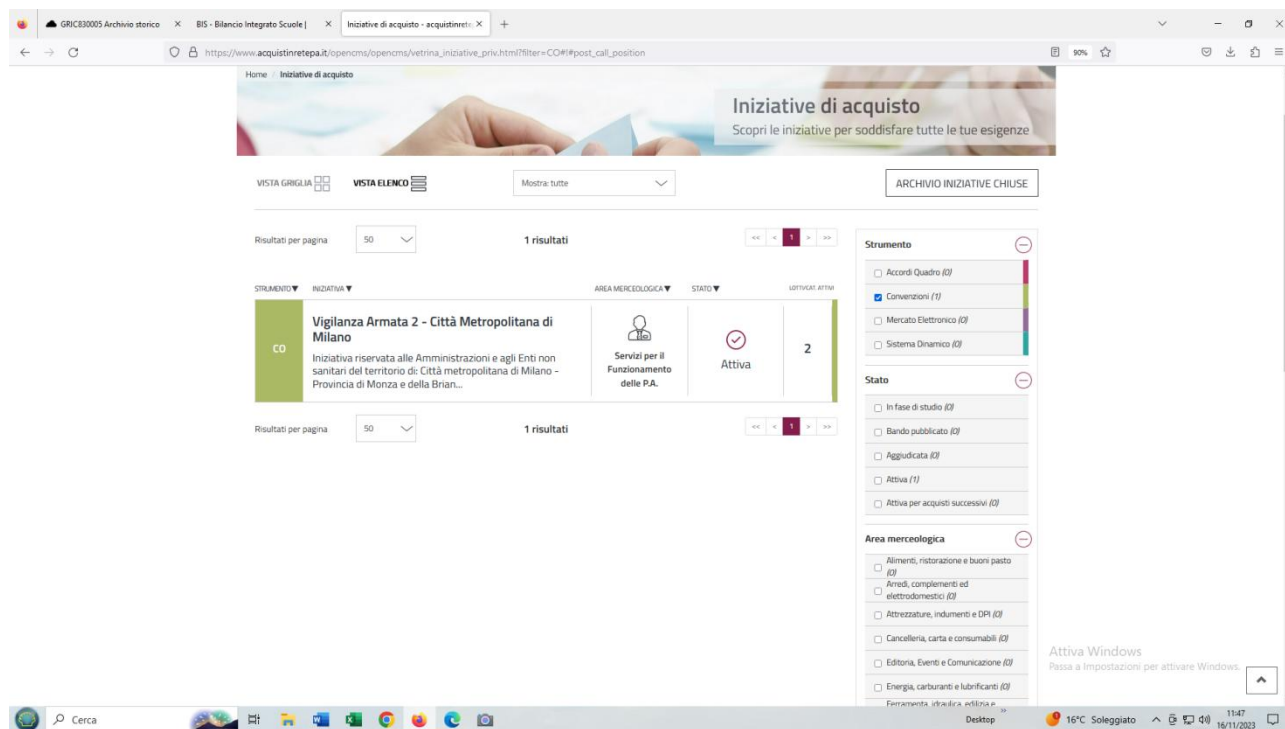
GRIC830005 Archivio storico × BIS - Bilancio Integrato Scuole | × Iniziative di acquisto - acquistinrete × +

https://www.acquistinretepa.it/opencms/opencms/vetrina_iniziative_priv.html?filter=CO#!#post_call_position

90%

Home / Iniziative di acquisto

Iniziative di acquisto
Scopri le iniziative per soddisfare tutte le tue esigenze

VISTA GRIGLIA VISTA ELENCO Mostra: tutte ARCHIVIO INIZIATIVE CHIUSE

Risultati per pagina 50 1 risultati << < 1 > >>

STRUMENTO ▼ INIZIATIVA ▼ AREA MERCEOLOGICA ▼ STATO ▼ LOTTI/CAT. ATTIVI

CO
Vigilanza Armata 2 - Città Metropolitana di Milano
Iniziativa riservata alle Amministrazioni e agli Enti non sanitari del territorio di: Città metropolitana di Milano - Provincia di Monza e della Brian...
Servizi per il Funzionamento delle P.A.
Attiva
2

Risultati per pagina 50 1 risultati << < 1 > >>

Strumento
Accordi Quadro (0)
Convenzioni (1)
Mercato Elettronico (0)
Sistema Dinamico (0)

Stato
In fase di studio (0)
Bando pubblicato (0)
Aggiudicata (0)
Attiva (1)
Attiva per acquisti successivi (0)

Area merceologica
Alimenti, ristorazione e buoni pasto (0)
Arredi, complementi ed elettrodomestici (0)
Attrezzature, indumenti e DPI (0)
Cancelleria, carta e consumabili (0)
Editoria, Eventi e Comunicazione (0)
Energia, carburanti e lubrificanti (0)
Ferramenta, idraulica, edilizia e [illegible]

Attiva Windows
Passa a Impostazioni per attivare Windows.

Cerca Desktop 16°C Soleggiato 11:47 16/11/2023